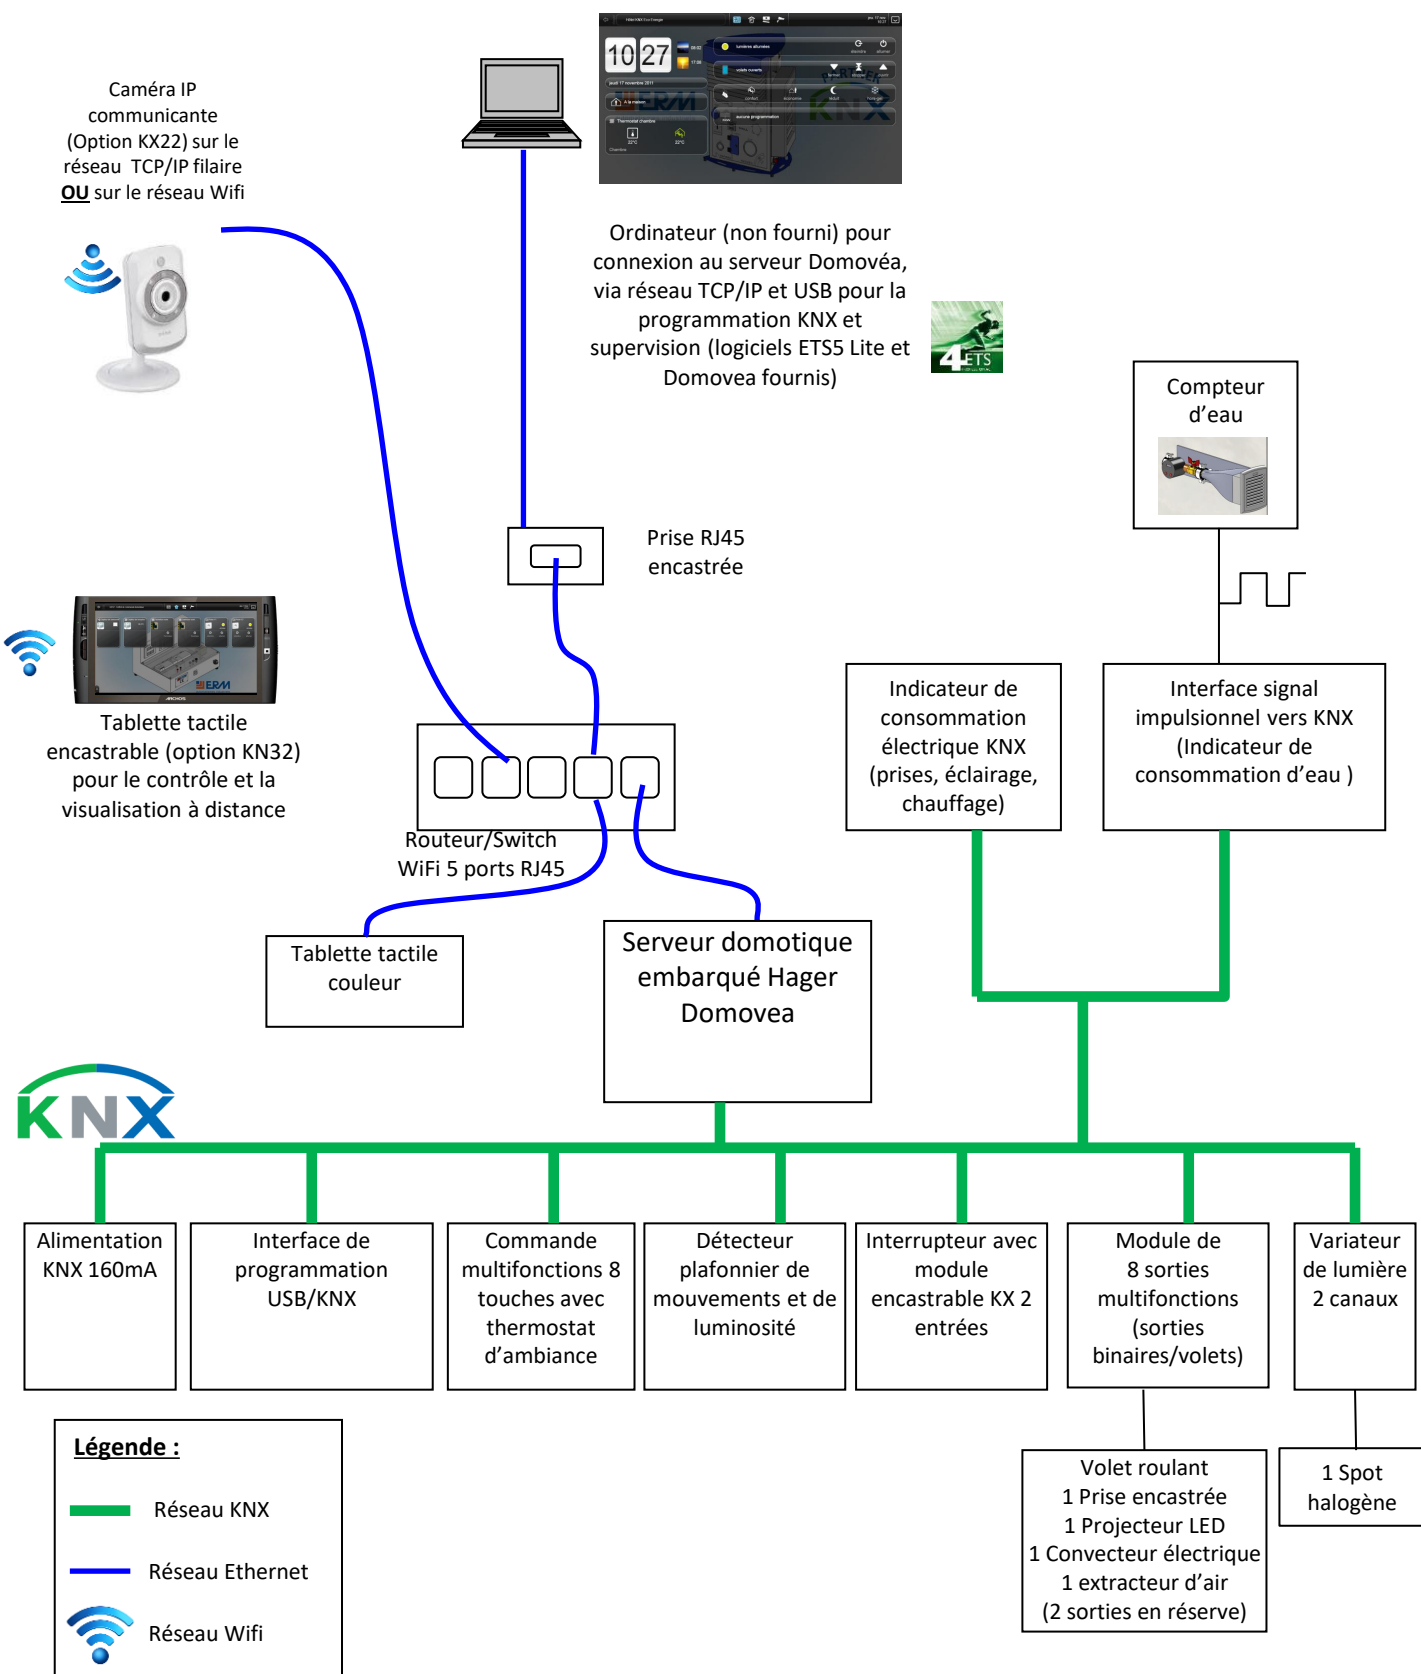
Caméra IP communicante (Option KX22) sur le réseau TCP/IP filaire OU sur le réseau Wifi

10 27

ERM

KNX

Ordinateur (non fourni) pour connexion au serveur Domovéa, via réseau TCP/IP et USB pour la programmation KNX et supervision (logiciels ETS5 Lite et Domovea fournis)

4 ETS

Compteur d'eau

Prise RJ45 encastrée

Tablette tactile encastrable (option KN32) pour le contrôle et la visualisation à distance

Routeur/Switch WiFi 5 ports RJ45

Indicateur de consommation électrique KNX (prises, éclairage, chauffage)

Interface signal impulsionnel vers KNX (Indicateur de consommation d'eau )

Tablette tactile couleur

Serveur domotique embarqué Hager Domovea

KNX

Alimentation KNX 160mA

Interface de programmation USB/KNX

Commande multifonctions 8 touches avec thermostat d'ambiance

Détecteur plafonnier de mouvements et de luminosité

Interrupteur avec module encastrable KX 2 entrées

Module de 8 sorties multifonctions (sorties binaires/volets)

Variateur de lumière 2 canaux

Légende :

Réseau KNX

Réseau Ethernet

Réseau Wifi

Volet roulant
1 Prise encastrée
1 Projecteur LED
1 Convecteur électrique
1 extracteur d'air
(2 sorties en réserve)

1 Spot halogène